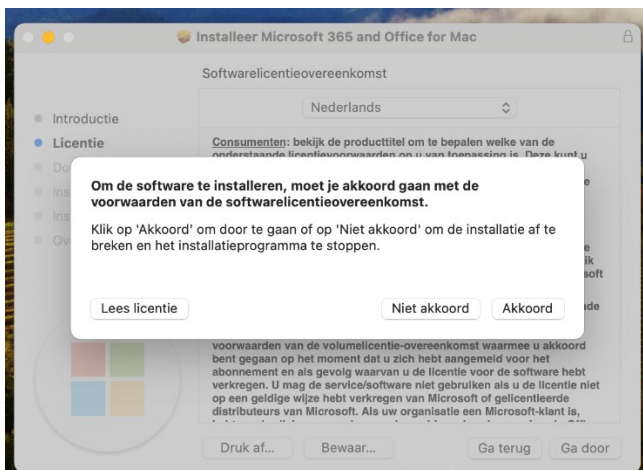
Installeer Microsoft 365 and Office for Mac

Softwarelicentieovereenkomst

Introductie
Licentie
Do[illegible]
Ins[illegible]
Ins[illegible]
Ov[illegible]

Nederlands

Consumenten: bekijk de producttitel om te bepalen welke van de onderstaande licentievoorwaarden op u van toepassing is. Deze kunt u

Om de software te installeren, moet je akkoord gaan met de voorwaarden van de softwarelicentieovereenkomst.

Klik op 'Akkoord' om door te gaan of op 'Niet akkoord' om de installatie af te breken en het installatieprogramma te stoppen.

Lees licentie
Niet akkoord
Akkoord

voorwaarden van de volumelicentie-overeenkomst waarmee u akkoord bent gegaan op het moment dat u zich hebt aangemeld voor het abonnement en als gevolg waarvan u de licentie voor de software hebt verkregen. U mag de service/software niet gebruiken als u de licentie niet op een geldige wijze hebt verkregen van Microsoft of gelicentieerde distributeurs van Microsoft. Als uw organisatie een Microsoft-klant is,

Druk af...
Bewaar...
Ga terug
Ga door